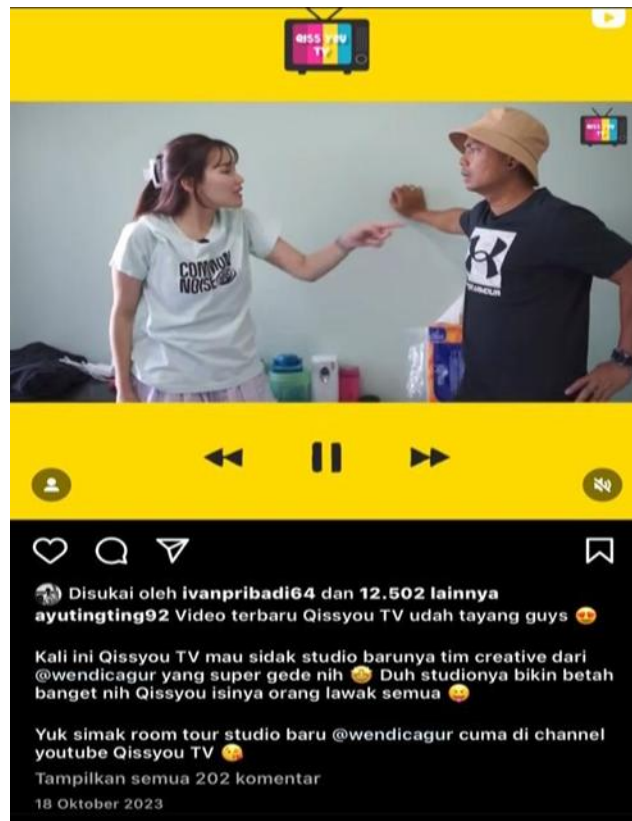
QISS YOU TV

QISS YOU TV

COMMON NOISE

Disukai oleh ivanpribadi64 dan 12.502 lainnya
ayutingting92 Video terbaru Qissyou TV udah tayang guys 😍

Kali ini Qissyou TV mau sidak studio barunya tim creative dari @wendicagur yang super gede nih 🥴 Duh studionya bikin betah banget nih Qissyou isinya orang lawak semua 😜

Yuk simak room tour studio baru @wendicagur cuma di channel youtube Qissyou TV 😘
Tampilkan semua 202 komentar
18 Oktober 2023